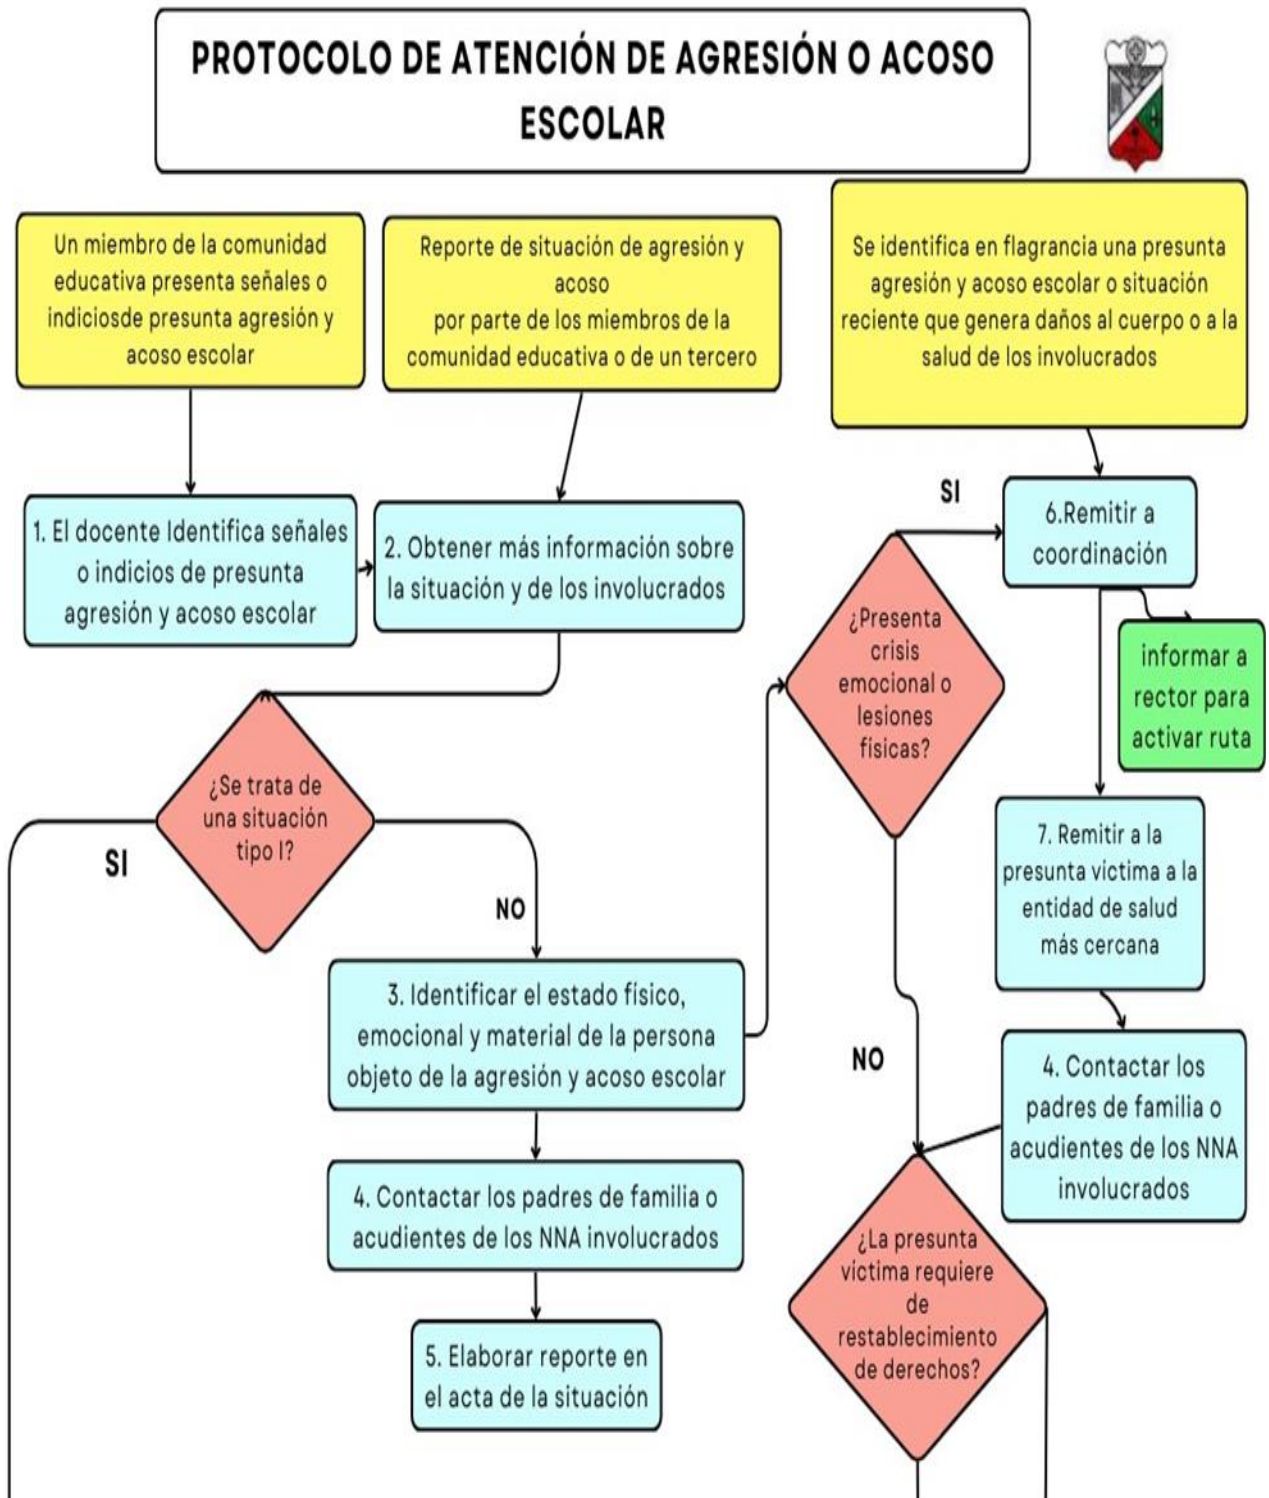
PROTOCOLO DE ATENCIÓN DE AGRESIÓN O ACOSO ESCOLAR

Un miembro de la comunidad educativa presenta señales o indiciosde presunta agresión y acoso escolar

Reporte de situación de agresión y acoso por parte de los miembros de la comunidad educativa o de un tercero

Se identifica en flagrancia una presunta agresión y acoso escolar o situación reciente que genera daños al cuerpo o a la salud de los involucrados

1. El docente Identifica señales o indicios de presunta agresión y acoso escolar

2. Obtener más información sobre la situación y de los involucrados

SI

6.Remitir a coordinación

¿Presenta crisis emocional o lesiones físicas?

informar a rector para activar ruta

¿Se trata de una situación tipo I?

SI

NO

7. Remitir a la presunta victima a la entidad de salud más cercana

3. Identificar el estado físico, emocional y material de la persona objeto de la agresión y acoso escolar

NO

4. Contactar los padres de familia o acudientes de los NNA involucrados

4. Contactar los padres de familia o acudientes de los NNA involucrados

¿La presunta victima requiere de restablecimiento de derechos?

5. Elaborar reporte en el acta de la situación